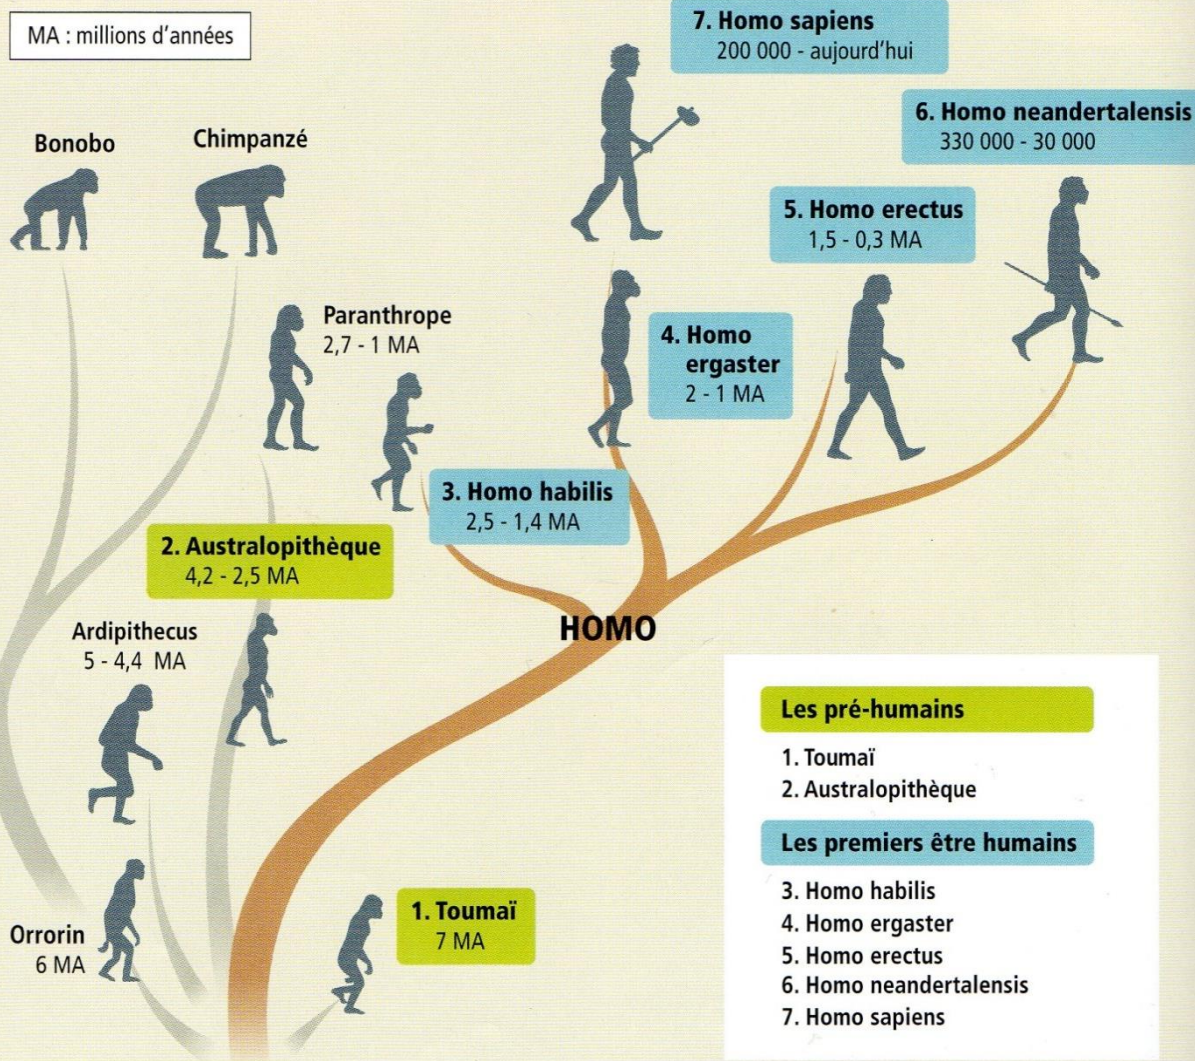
MA : millions d'années

7. Homo sapiens
200 000 - aujourd'hui

6. Homo neandertalensis
330 000 - 30 000

Bonobo

Chimpanzé

5. Homo erectus
1,5 - 0,3 MA

Paranthrope
2,7 - 1 MA

4. Homo ergaster
2 - 1 MA

3. Homo habilis
2,5 - 1,4 MA

2. Australopithèque
4,2 - 2,5 MA

HOMO

Ardipithecus
5 - 4,4 MA

Les pré-humains
1. Toumaï
2. Australopithèque

Les premiers être humains
3. Homo habilis
4. Homo ergaster
5. Homo erectus
6. Homo neandertalensis
7. Homo sapiens

1. Toumaï
7 MA

Orrorin
6 MA